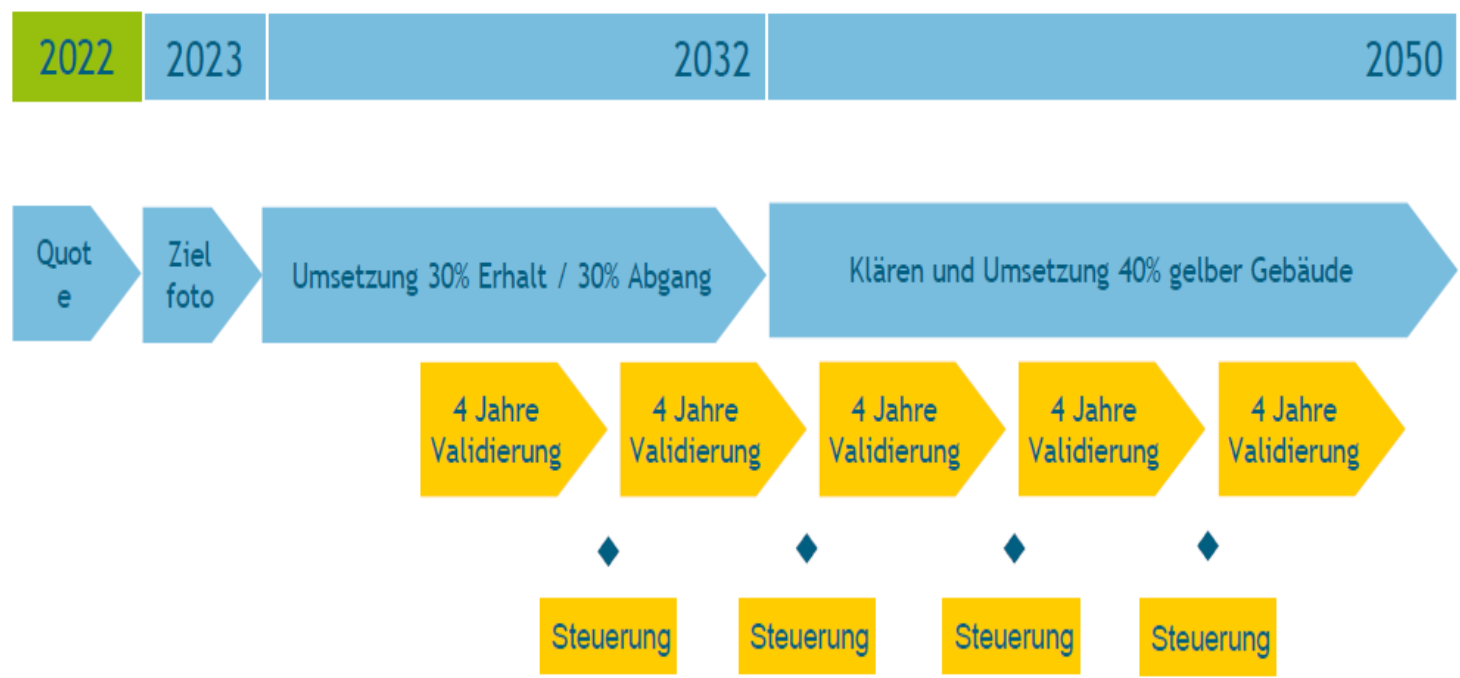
2022 | 2023 | 2032 | 2050

Quote

Ziel foto

Umsetzung 30% Erhalt / 30% Abgang

Klären und Umsetzung 40% gelber Gebäude

4 Jahre Validierung

4 Jahre Validierung

4 Jahre Validierung

4 Jahre Validierung

4 Jahre Validierung

Steuerung

Steuerung

Steuerung

Steuerung